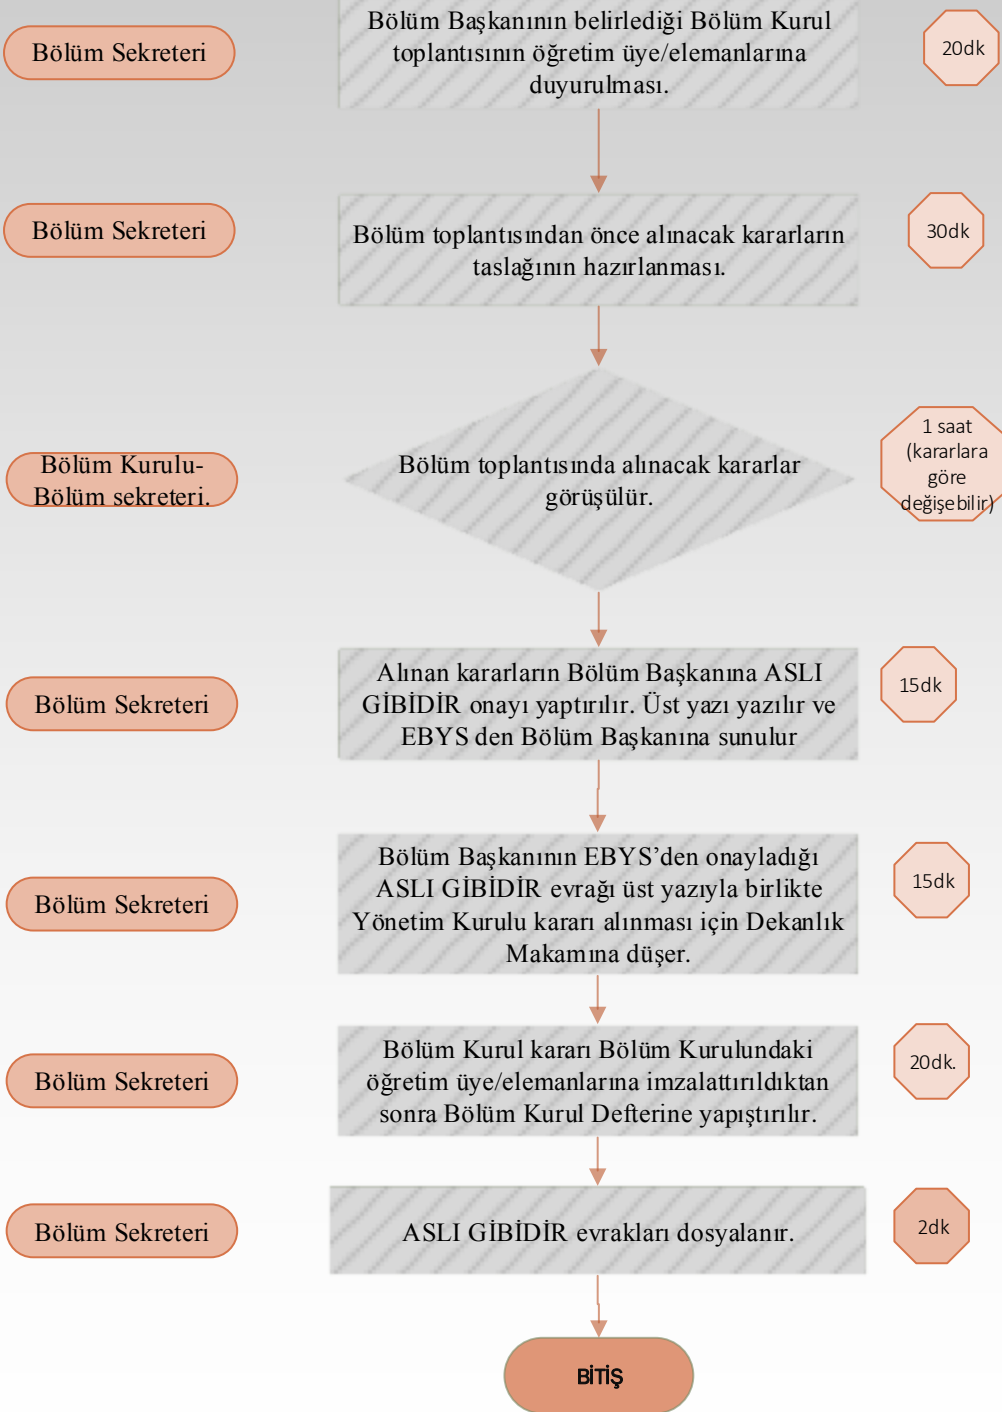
Bölüm Sekreteri

Bölüm Başkanının belirlediği Bölüm Kurul toplantısının öğretim üye/elemanlarına duyurulması.

20dk

Bölüm Sekreteri

Bölüm toplantısından önce alınacak kararların taslağının hazırlanması.

30dk

Bölüm Kurulu-Bölüm sekreteri.

Bölüm toplantısında alınacak kararlar görüşülür.

1 saat (kararlara göre değişebilir)

Bölüm Sekreteri

Alınan kararların Bölüm Başkanına ASLI GİBİDİR onayı yaptırılır. Üst yazı yazılır ve EBYS den Bölüm Başkanına sunulur

15dk

Bölüm Sekreteri

Bölüm Başkanının EBYS'den onayladığı ASLI GİBİDİR evrağı üst yazıyla birlikte Yönetim Kurulu kararı alınması için Dekanlık Makamına düşer.

15dk

Bölüm Sekreteri

Bölüm Kurul kararı Bölüm Kurulundaki öğretim üye/elemanlarına imzalattırıldıktan sonra Bölüm Kurul Defterine yapıştırılır.

20dk.

Bölüm Sekreteri

ASLI GİBİDİR evrakları dosyalanır.

2dk

BİTİŞ